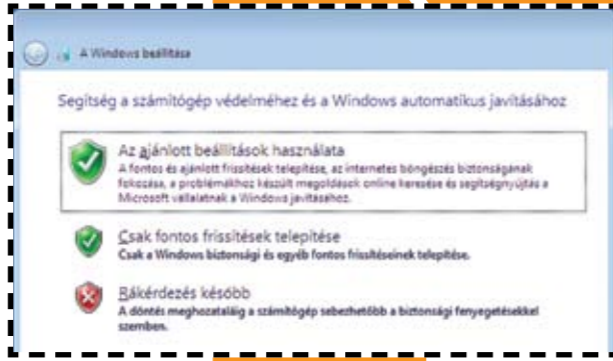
A Windows beállítása

Segítség a számítógép védelméhez és a Windows automatikus javításához

Az ajánlott beállítások használata
A fontos és ajánlott frissítések telepítése, az internetes böngészés biztonságának fokozása, a problémákhoz készült megoldások online keresése és segítségnyújtás a Microsoft vállalatnak a Windows javításához.

Csak fontos frissítések telepítése
Csak a Windows biztonsági és egyéb fontos frissítéseinek telepítése.

Rákérdezés később
A döntés meghozataláig a számítógép sebezhetőbb a biztonsági fenyegetésekkel szemben.